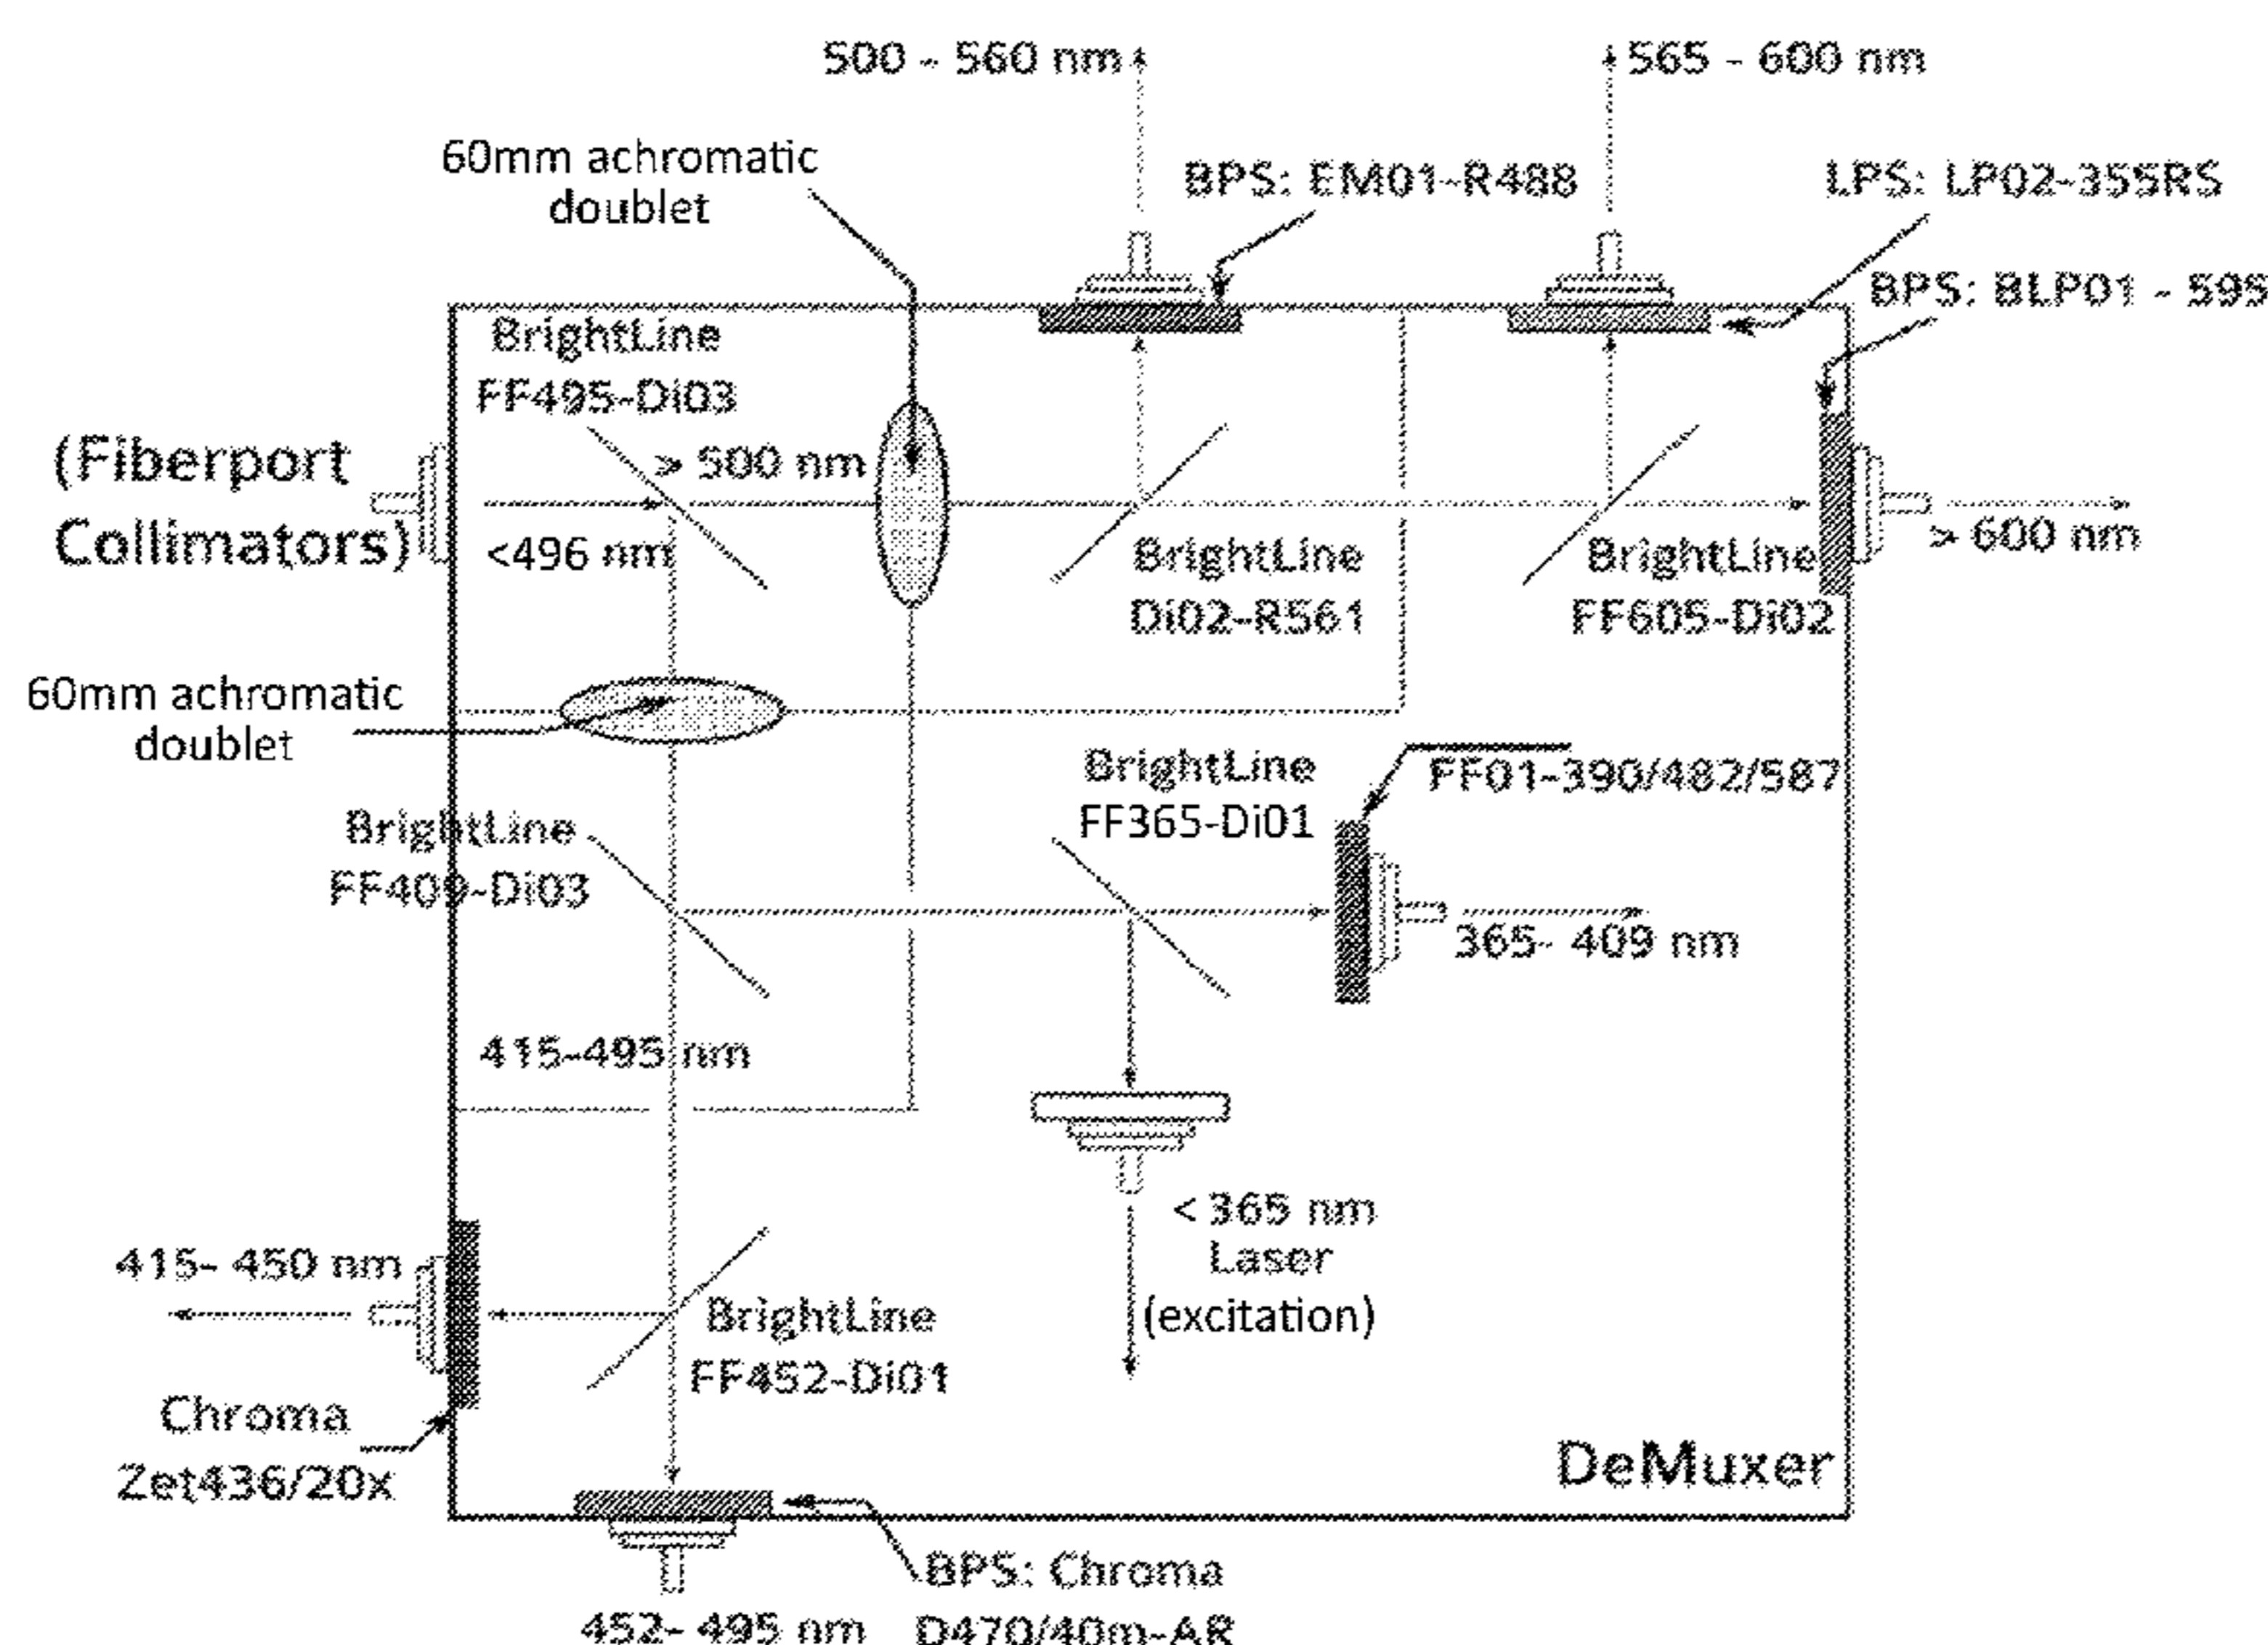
500 - 560 nm

565 - 600 nm

60mm achromatic doublet

BPS: EM01-R488

LPS: LP02-355RS

BPS: BLP01 - 595

BrightLine FF495-Di03

(Fiberport Collimators)

> 500 nm

<496 nm

BrightLine Di02-R561

BrightLine FF605-Di02

> 600 nm

60mm achromatic doublet

BrightLine FF365-Di01

FF01-390/482/587

BrightLine FF409-Di03

365- 409 nm

415-495 nm

< 365 nm Laser (excitation)

415- 450 nm

BrightLine FF452-Di01

Chroma Zet436/20x

DeMuxer

BPS: Chroma D470/40m-AR

452- 495 nm